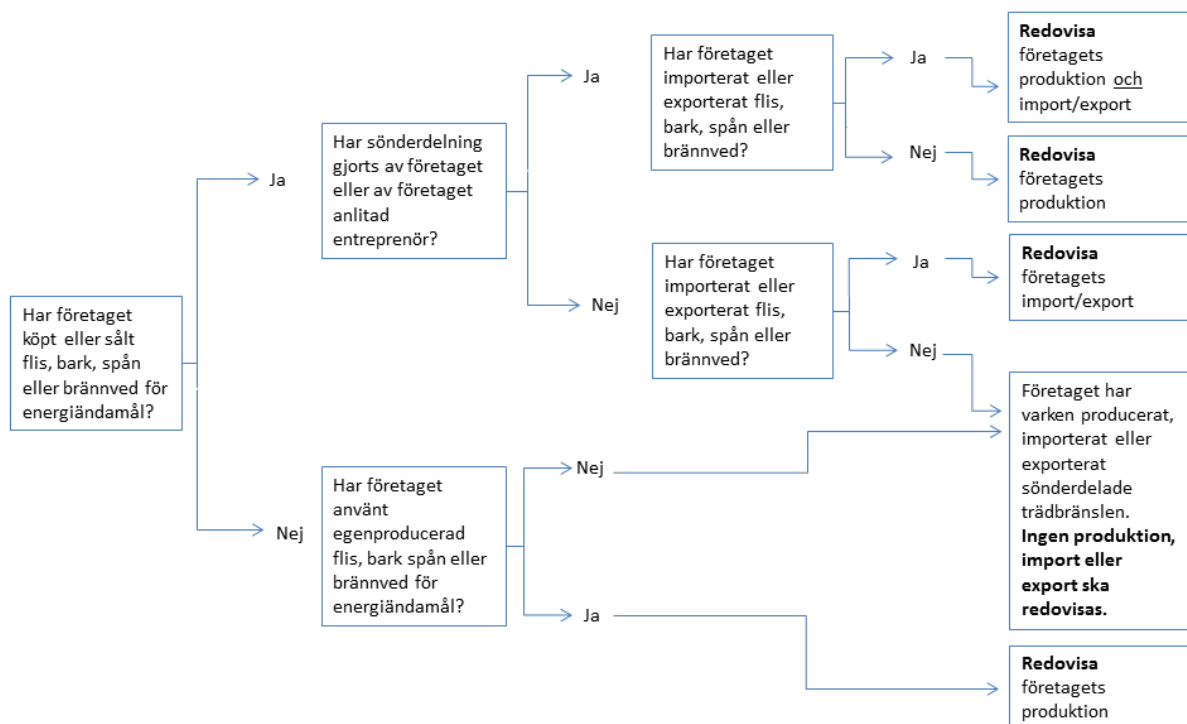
Har företaget köpt eller sålt flis, bark, spån eller brännved för energiändamål?

Ja

Har sönderdelning gjorts av företaget eller av företaget anlitad entreprenör?

Ja

Har företaget importerat eller exporterat flis, bark, spån eller brännved?

Ja

**Redovisa** företagets produktion och import/export

Nej

**Redovisa** företagets produktion

Nej

Har företaget importerat eller exporterat flis, bark, spån eller brännved?

Ja

**Redovisa** företagets import/export

Nej

Företaget har varken producerat, importerat eller exporterat sönderdelade trädbränslen. **Ingen produktion, import eller export ska redovisas.**

Nej

Har företaget använt egenproducerad flis, bark spån eller brännved för energiändamål?

Nej

Ja

**Redovisa** företagets produktion